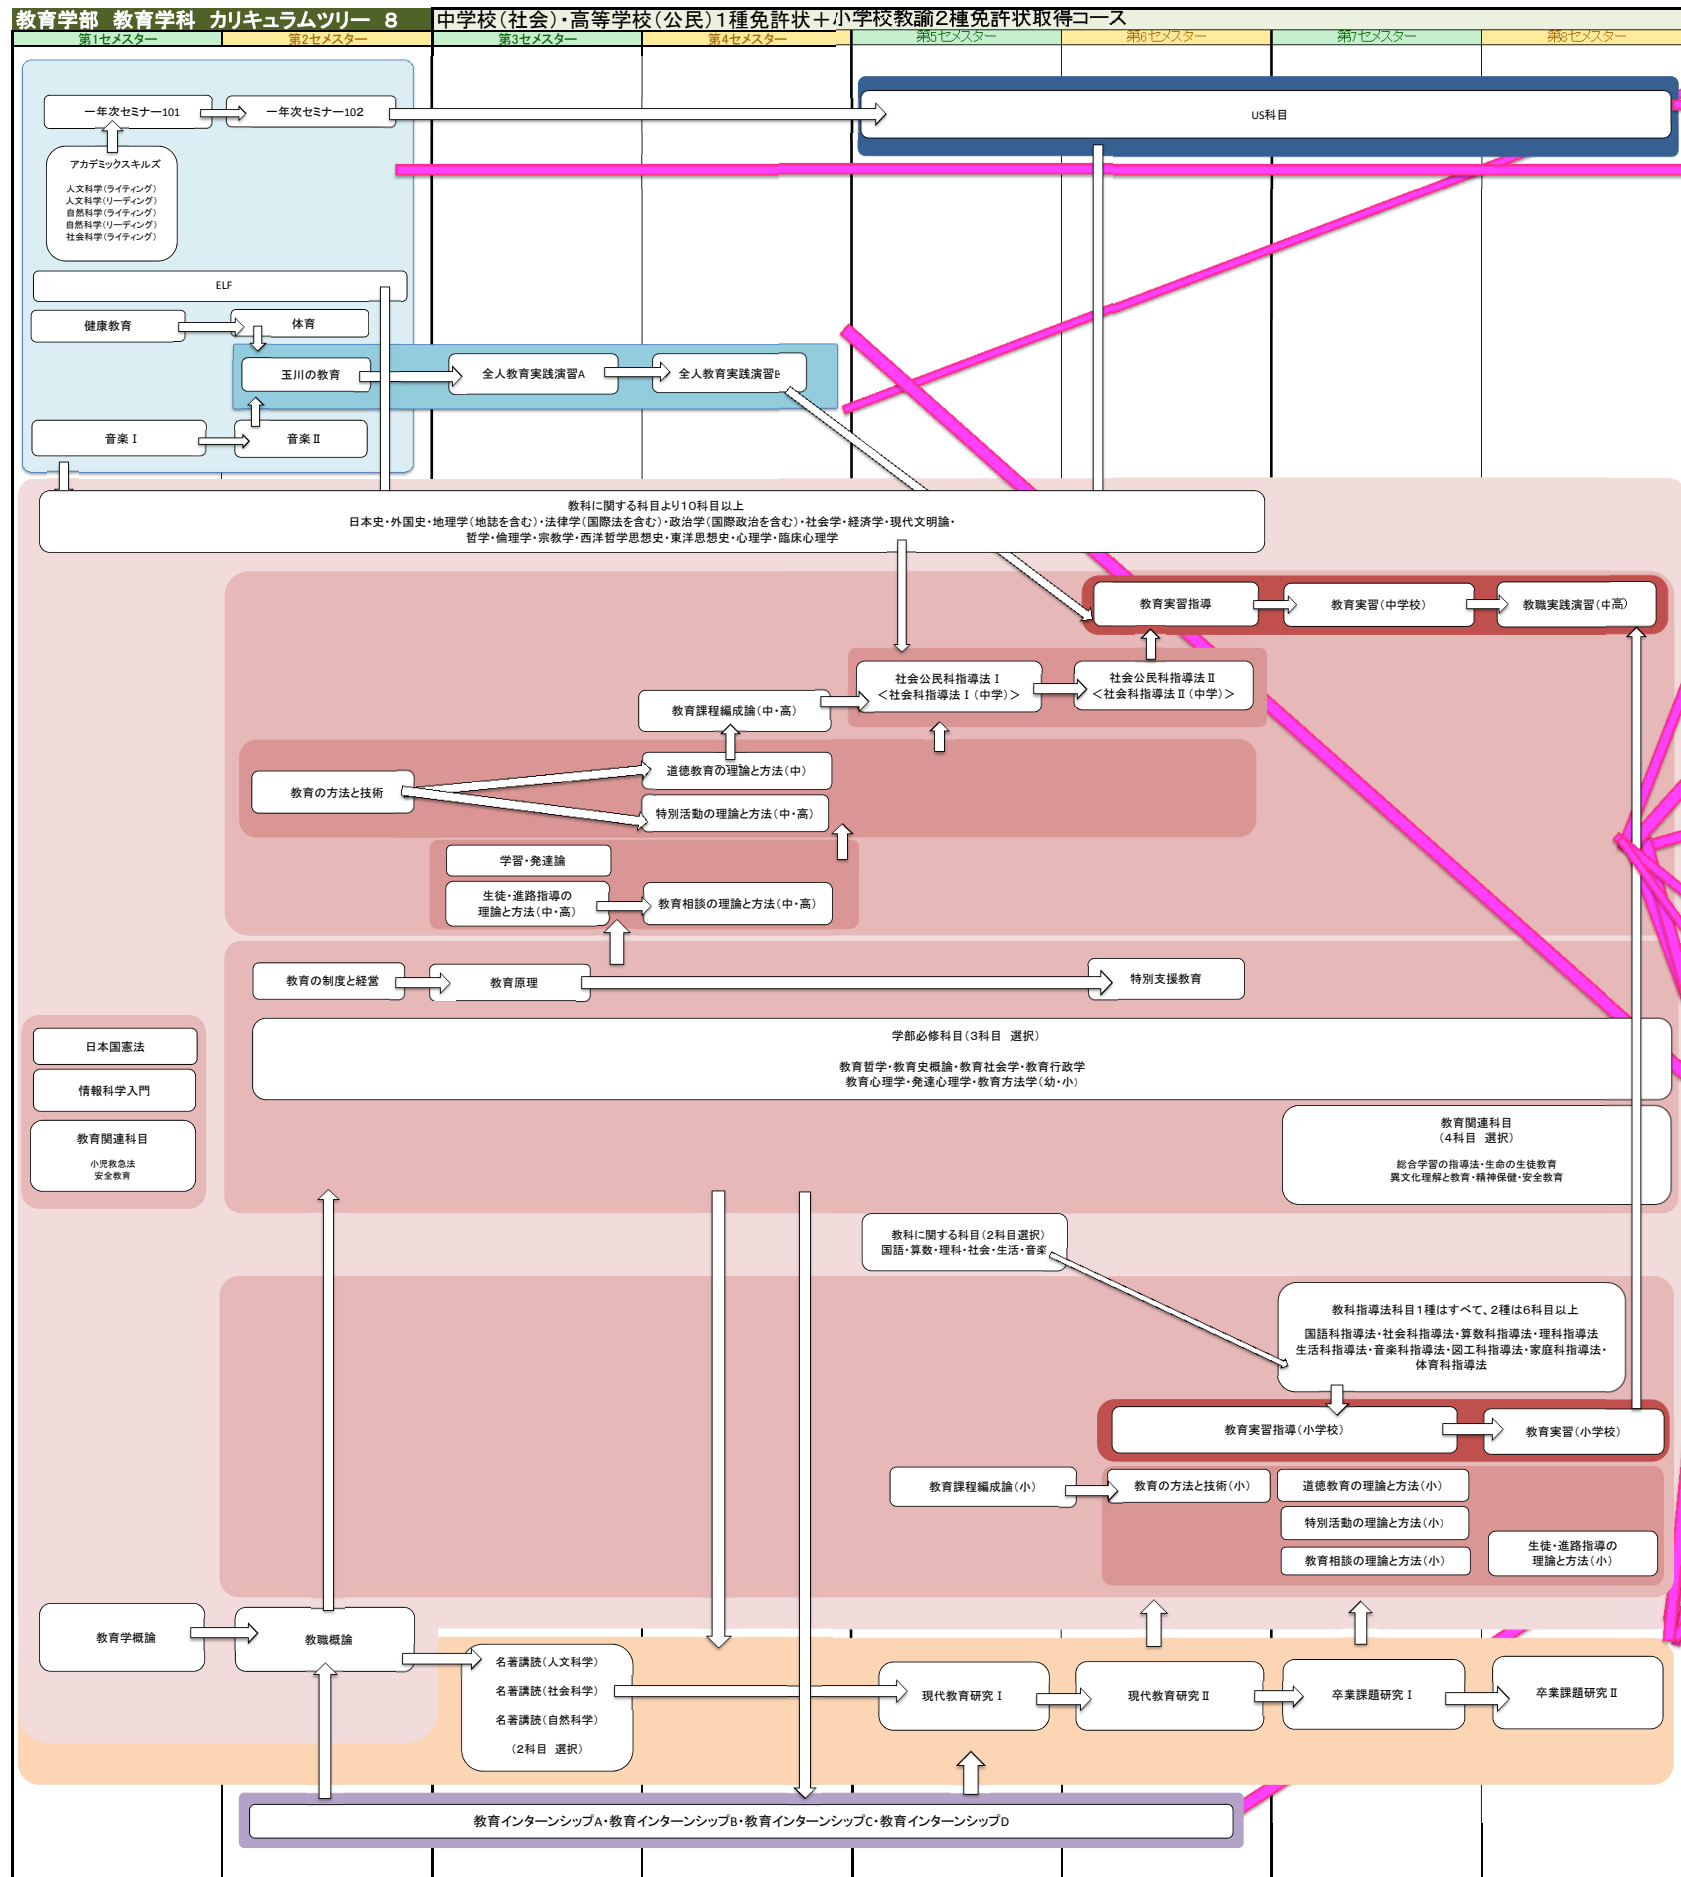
教育学部 教育学科 カリキュラムツリー 8
中学校(社会)・高等学校(公民)1種免許状＋小学校教諭2種免許状取得コース

第1セメスター
第2セメスター
第3セメスター
第4セメスター
第5セメスター
第6セメスター
第7セメスター
第8セメスター

一年次セミナー101
一年次セミナー102
US科目
アカデミックスキルズ
人文科学(ライティング)
人文科学(リーディング)
自然科学(ライティング)
自然科学(リーディング)
社会科学(ライティング)
ELF
健康教育
体育
玉川の教育
全人教育実践演習A
全人教育実践演習B
音楽Ⅰ
音楽Ⅱ

教科に関する科目より10科目以上
日本史・外国史・地理学(地誌を含む)・法律学(国際法を含む)・政治学(国際政治学を含む)・社会学・経済学・現代文明論・哲学・倫理学・宗教学・西洋哲学思想史・東洋思想史・心理学・臨床心理学

教育実習指導
教育実習(中学校)
教職実践演習(中高)
社会公民科指導法Ⅰ
<社会科指導法Ⅰ(中学)>
社会公民科指導法Ⅱ
<社会科指導法Ⅱ(中学)>
教育課程編成論(中・高)
道徳教育の理論と方法(中)
教育の方法と技術
特別活動の理論と方法(中・高)
学習・発達論
生徒・進路指導の理論と方法(中・高)
教育相談の理論と方法(中・高)
教育の制度と経営
教育原理
特別支援教育
日本国憲法
情報科学入門
教育関連科目
小児救急法
安全教育

学部必修科目(3科目 選択)
教育哲学・教育史概論・教育社会学・教育行政学
教育心理学・発達心理学・教育方法学(幼・小)

教育関連科目
(4科目 選択)
総合学習の指導法・生命の生徒教育
異文化理解と教育・精神保健・安全教育

教科に関する科目(2科目選択)
国語・算数・理科・社会・生活・音楽

教科指導法科目1種はすべて、2種は6科目以上
国語科指導法・社会科指導法・算数科指導法・理科指導法
生活科指導法・音楽科指導法・図工科指導法・家庭科指導法・体育科指導法

教育実習指導(小学校)
教育実習(小学校)
教育課程編成論(小)
教育の方法と技術(小)
道徳教育の理論と方法(小)
特別活動の理論と方法(小)
生徒・進路指導の理論と方法(小)
教育相談の理論と方法(小)

教育学概論
教職概論
名著講読(人文科学)
名著講読(社会科学)
名著講読(自然科学)
(2科目 選択)
現代教育研究Ⅰ
現代教育研究Ⅱ
卒業課題研究Ⅰ
卒業課題研究Ⅱ

教育インターンシップA・教育インターンシップB・教育インターンシップC・教育インターンシップD